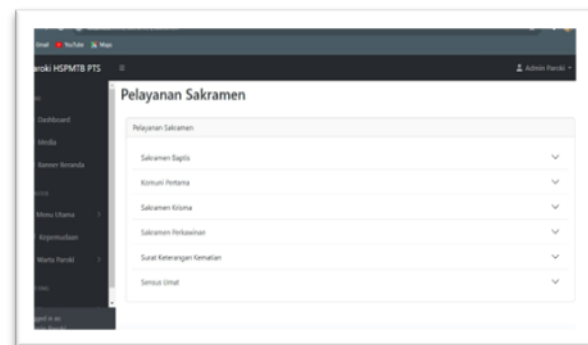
Gmail YouTube Maps

roki HSPMTB PTS

Admin Paroki

Dashboard

Media

Banner Beranda

Menu Utama

Kepemudaan

Warta Paroki

gged in as:

Pelayanan Sakramen

Pelayanan Sakramen

Sakramen Baptis

Komuni Pertama

Sakramen Krisma

Sakramen Perkawinan

Surat Keterangan Kematian

Sensus Umat